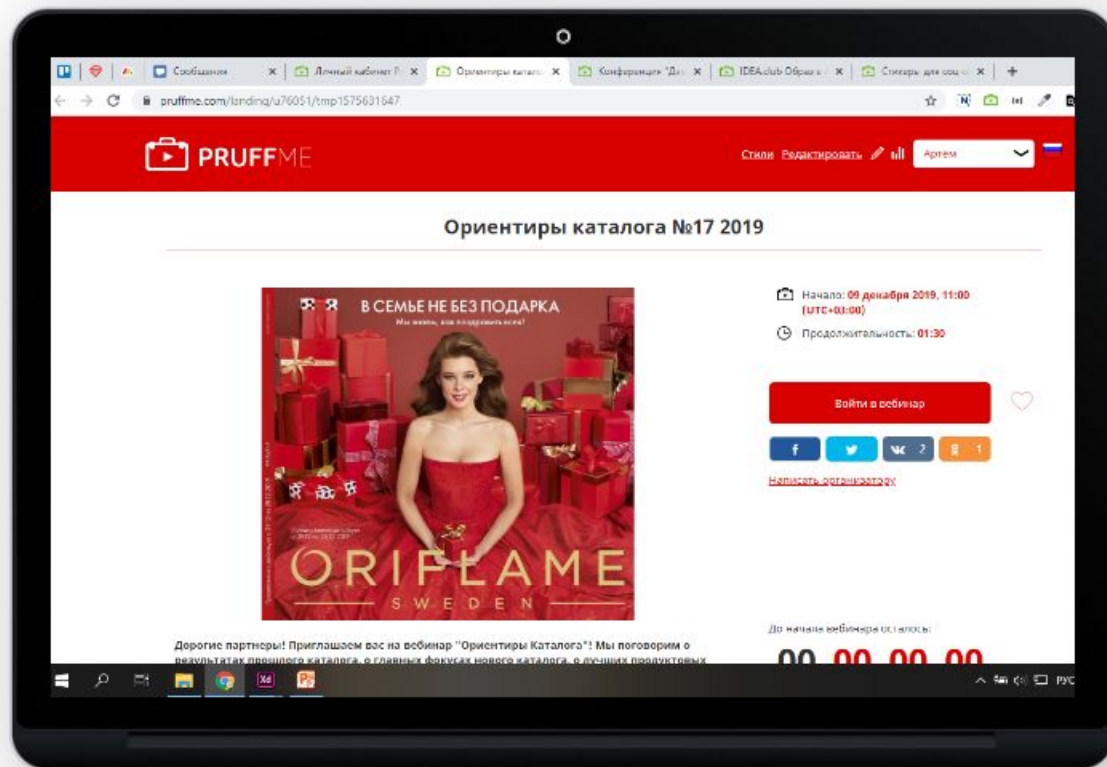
Сообщения ×
Личный кабинет P ×
Ориентиры катало ×
Конференция "Д ×
IDEA.club Образ ×
Стикеры для соц ×
+

pruffme.com/landing/u76051/tmp1575631647

PRUFFME

Стили Редактировать Артем

Ориентиры каталога №17 2019

В СЕМЬЕ НЕ БЕЗ ПОДАРКА
Мы знаем, как поздравить всех!

ORIFLAME
SWEDEN

Начало: 09 декабря 2019, 11:00 (UTC+03:00)
Продолжительность: 01:30

Войти в вебинар

f
ВК 2
1

Написать организатору

До начала вебинара осталось:

00 00 00 00

Дорогие партнеры! Приглашаем вас на вебинар "Ориентиры Каталога"! Мы поговорим о результатах прошлого каталога, о главных фокусах нового каталога, о лучших продуктовых

Xd
РУС